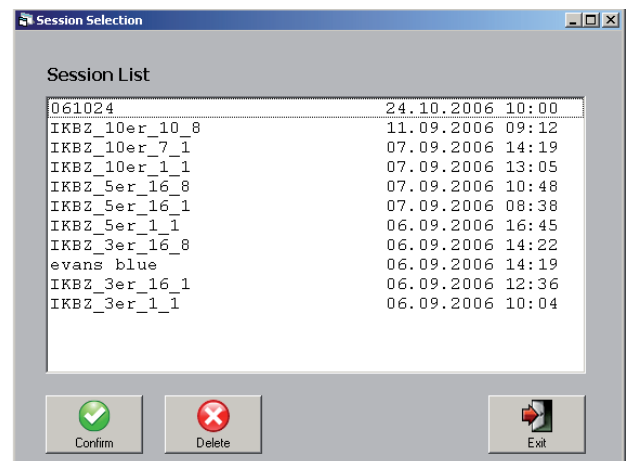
Session Selection

Session List

| | |
|---|---|
| 061024 | 24.10.2006 10:00 |
| IKBZ_10er_10_8 | 11.09.2006 09:12 |
| IKBZ_10er_7_1 | 07.09.2006 14:19 |
| IKBZ_10er_1_1 | 07.09.2006 13:05 |
| IKBZ_5er_16_8 | 07.09.2006 10:48 |
| IKBZ_5er_16_1 | 07.09.2006 08:38 |
| IKBZ_5er_1_1 | 06.09.2006 16:45 |
| IKBZ_3er_16_8 | 06.09.2006 14:22 |
| evans blue | 06.09.2006 14:19 |
| IKBZ_3er_16_1 | 06.09.2006 12:36 |
| IKBZ_3er_1_1 | 06.09.2006 10:04 |

Confirm
Delete
Exit